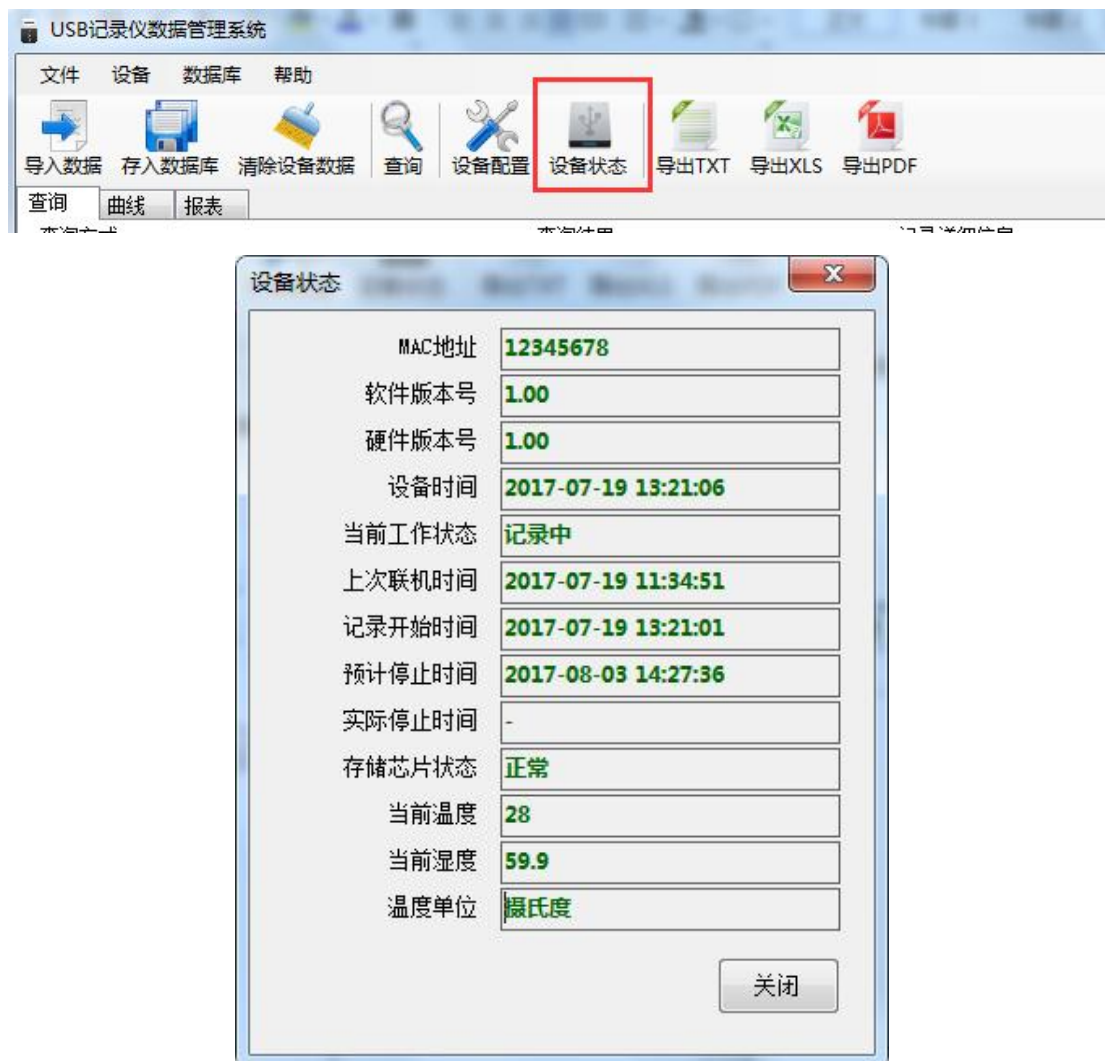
USB记录仪数据管理系统

文件 设备 数据库 帮助

导入数据 存入数据库 清除设备数据 查询 设备配置 设备状态 导出TXT 导出XLS 导出PDF

查询 曲线 报表

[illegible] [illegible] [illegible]

设备状态

| | |
|---|---|
| MAC地址 | 12345678 |
| 软件版本号 | 1.00 |
| 硬件版本号 | 1.00 |
| 设备时间 | 2017-07-19 13:21:06 |
| 当前工作状态 | 记录中 |
| 上次联机时间 | 2017-07-19 11:34:51 |
| 记录开始时间 | 2017-07-19 13:21:01 |
| 预计停止时间 | 2017-08-03 14:27:36 |
| 实际停止时间 | - |
| 存储芯片状态 | 正常 |
| 当前温度 | 28 |
| 当前湿度 | 59.9 |
| 温度单位 | 摄氏度 |

关闭